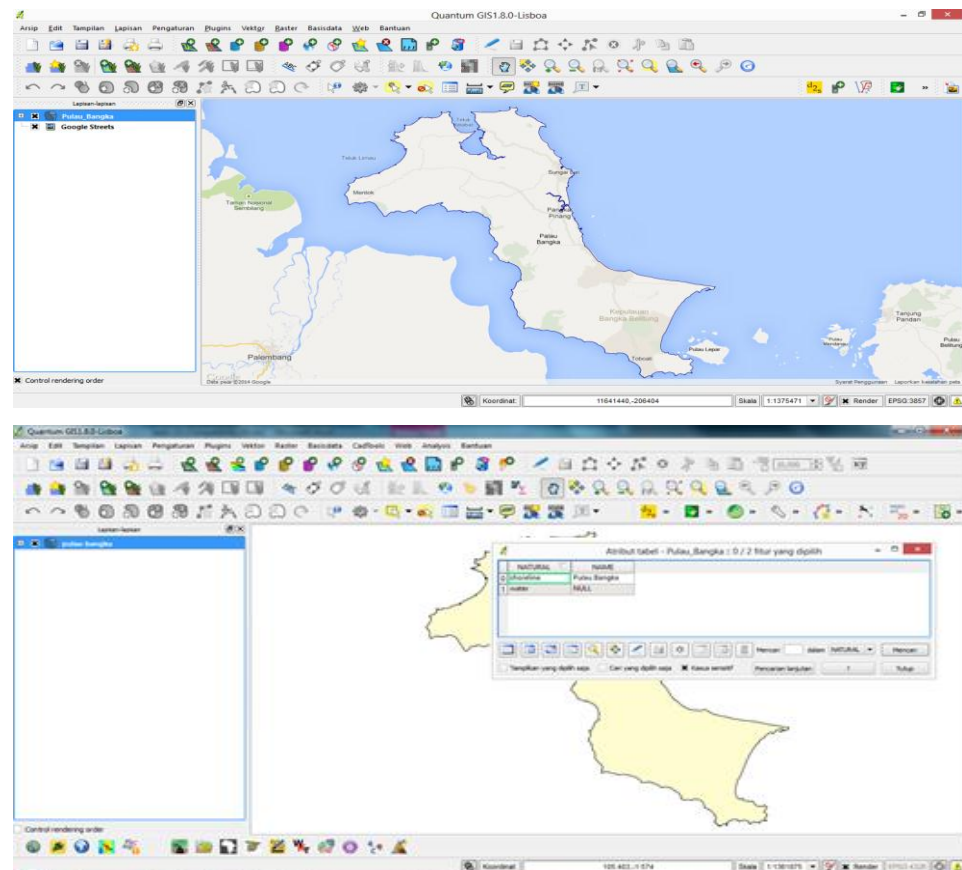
Quantum GIS1.8.0-Lisboa

Arsip Edit Tampilan Lapisan Pengaturan Plugins Vektor Raster Basisdata Web Bantuan

Lapisan-lapisan

Pulau_Bangka
Google Streets

Teluk Kelabat
Teluk Limau
Mentok
Taman Nasional Sembilang
Sungai liat
Pangkal Pinang
Pulau Bangka
Kepulauan Bangka Belitung
Toboali
Pulau Lepar
Tanjung Pandan
Pulau Belitung
Palembang

Control rendering order

Data peta ©2014 Google
Syarat Penggunaan Laporkan kesalahan peta

Koordinat: 11641440,-206404 Skala 1:1375471 Render EPSG:3857

Quantum GIS1.8.0-Lisboa

Arsip Edit Tampilan Lapisan Pengaturan Plugins Vektor Raster Basisdata Cadtools Web Analysis Bantuan

Lapisan-lapisan

pulau-bangka

Atribut tabel - Pulau_Bangka :: 0 / 2 fitur yang dipilih

| | NATURAL | NAME |
|---|---|---|
| 0 | shoreline | Pulau Bangka |
| 1 | water | NULL |

Mencari dalam NATURAL Mencari

Tampilkan yang dipilih saja Cari yang dipilih saja Kasus sensitif Pencarian lanjutan ? Tutup

Control rendering order

Koordinat: 105.403,-1.574 Skala 1:1361875 Render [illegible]